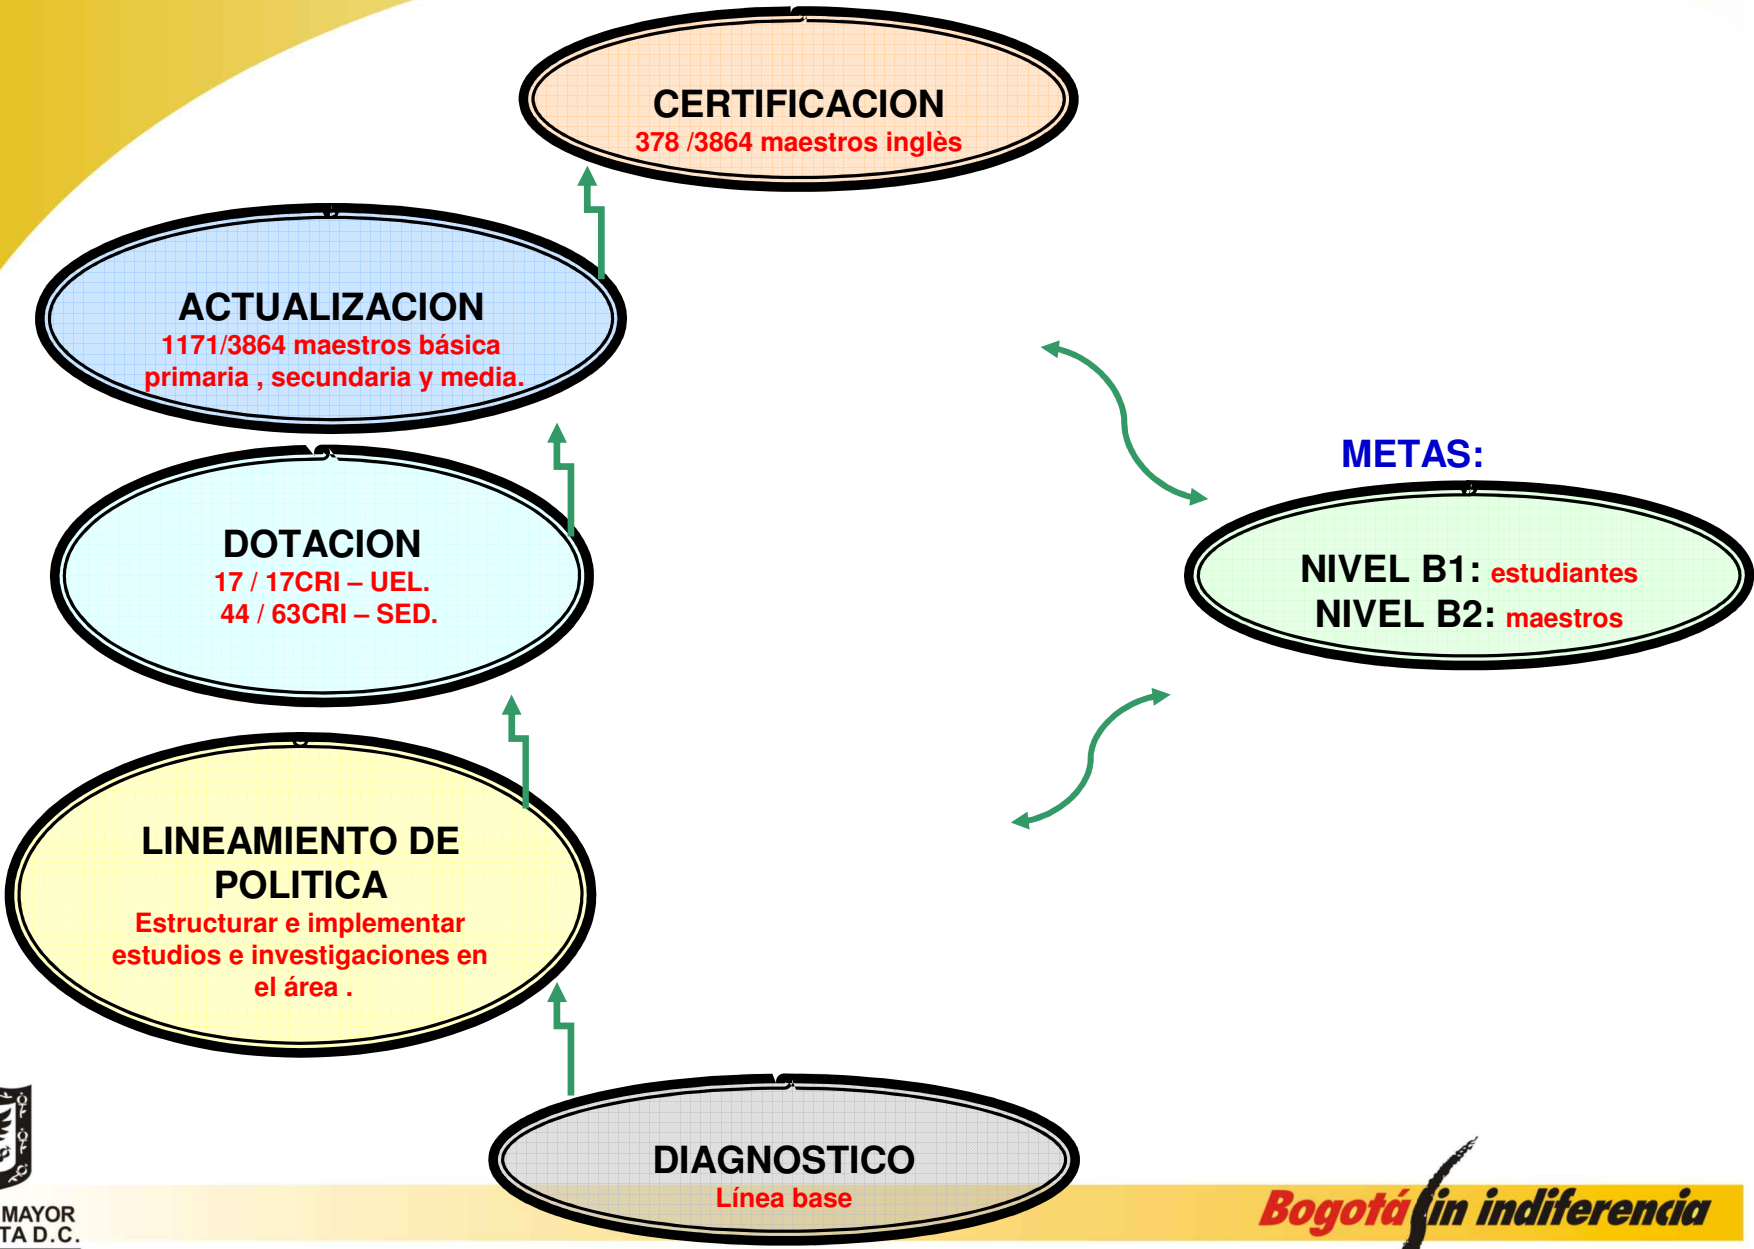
CERTIFICACION
378 /3864 maestros inglès

ACTUALIZACION
1171/3864 maestros básica primaria , secundaria y media.

DOTACION
17 / 17CRI – UEL.
44 / 63CRI – SED.

LINEAMIENTO DE POLITICA
Estructurar e implementar estudios e investigaciones en el área .

DIAGNOSTICO
Línea base

METAS:
NIVEL B1: estudiantes
NIVEL B2: maestros

MAYOR
TA D.C.

Bogotá sin indiferencia